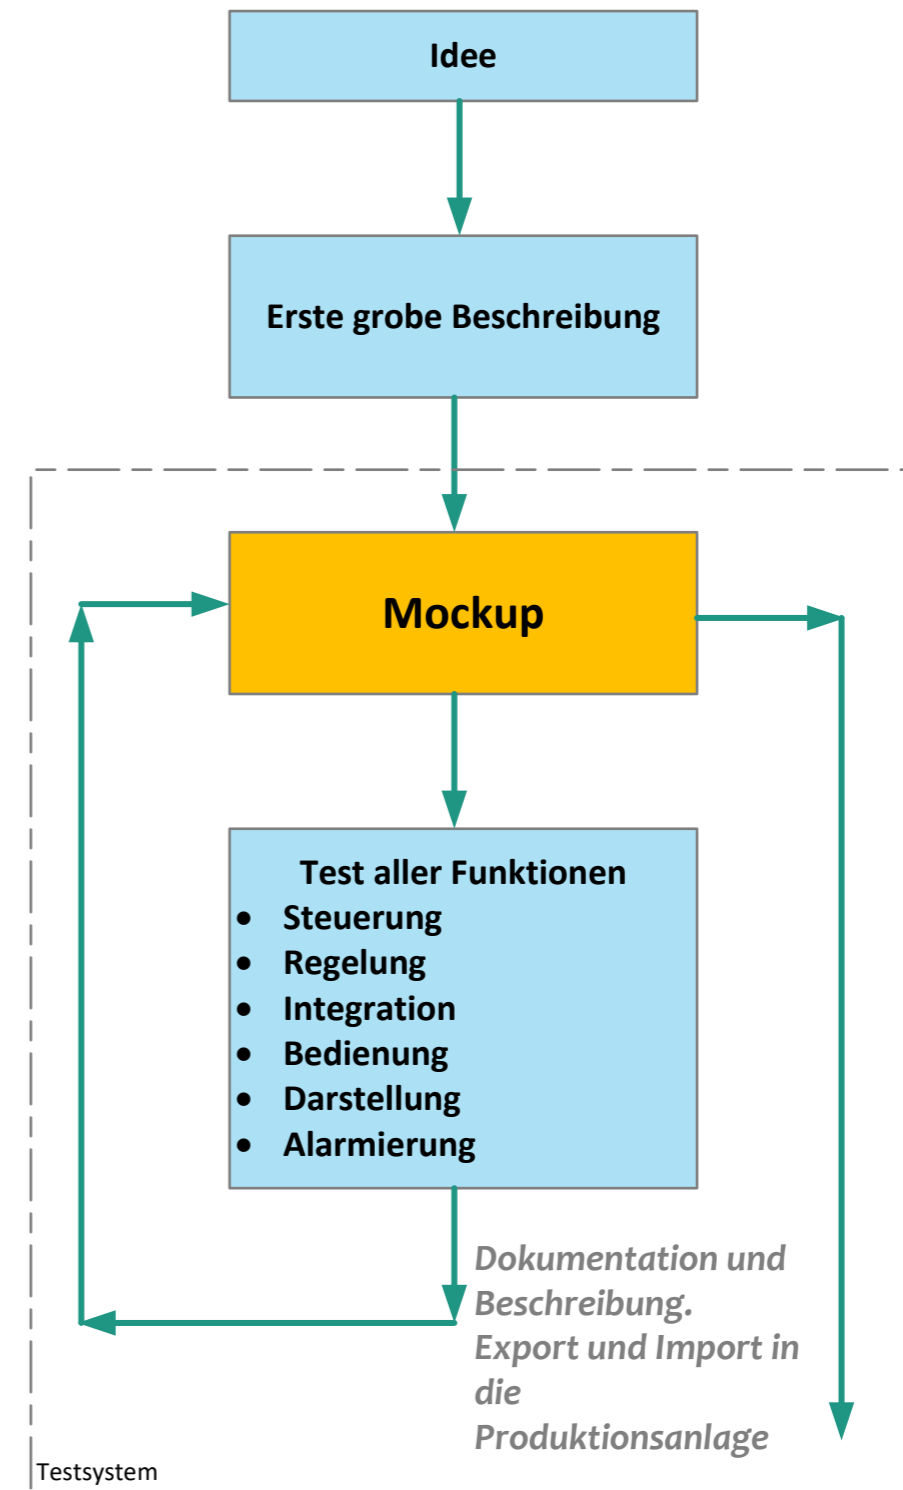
Idee

Erste grobe Beschreibung

Mockup

Test aller Funktionen

- Steuerung
- Regelung
- Integration
- Bedienung
- Darstellung
- Alarmierung

Dokumentation und Beschreibung. Export und Import in die Produktionsanlage

Testsystem